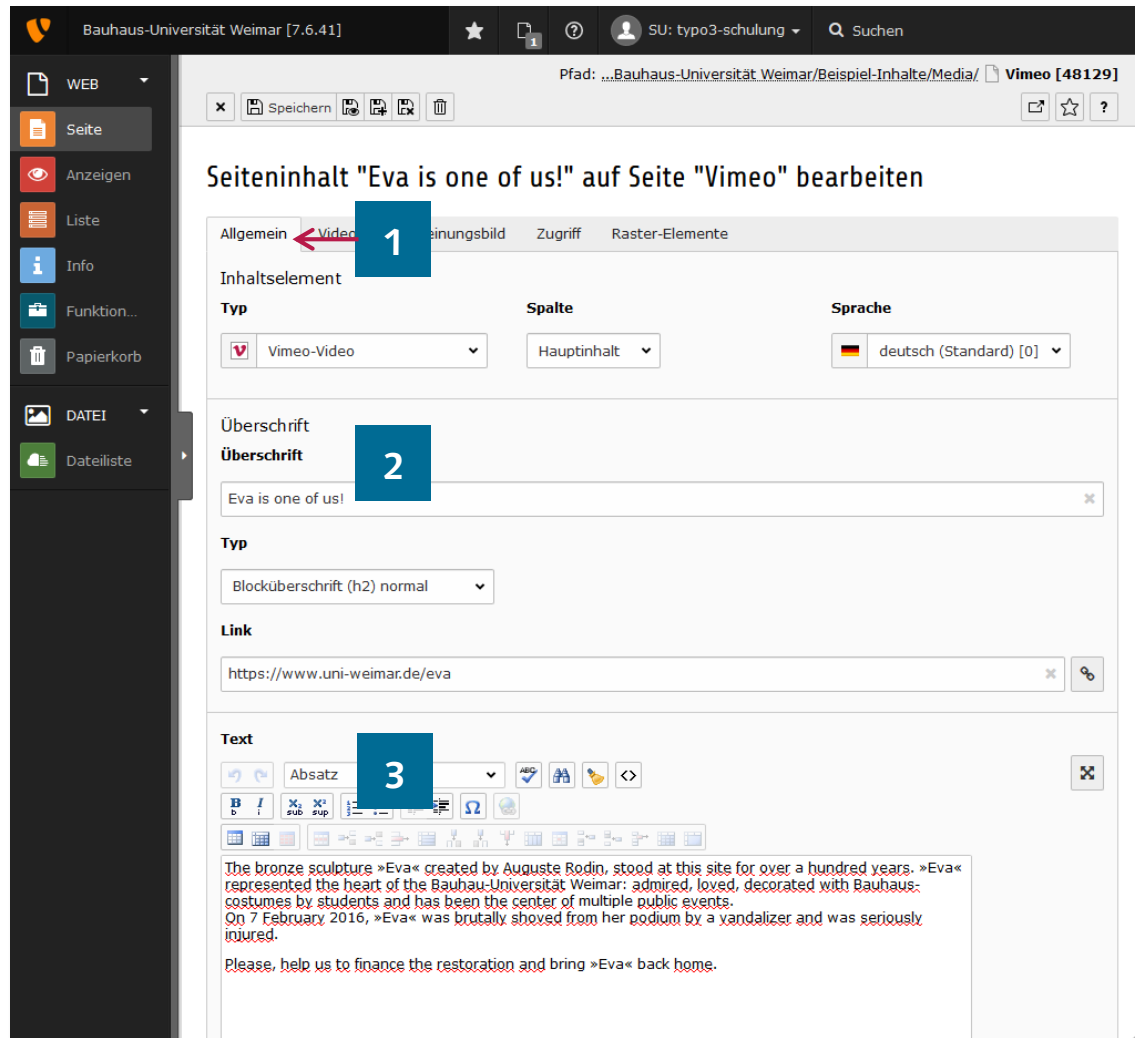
Bauhaus-Universität Weimar [7.6.41]

1

SU: typo3-schulung

Suchen

WEB

Seite

Anzeigen

Liste

Info

Funktion...

Papierkorb

DATEI

Dateiliste

Pfad: ...Bauhaus-Universität Weimar/Beispiel-Inhalte/Media/ Vimeo [48129]

Speichern

?

Seiteninhalt "Eva is one of us!" auf Seite "Vimeo" bearbeiten

Allgemein

Video

1

einungsbild

Zugriff

Raster-Elemente

Inhaltselement

Typ

Vimeo-Video

Spalte

Hauptinhalt

Sprache

deutsch (Standard) [0]

Überschrift

Überschrift

2

Eva is one of us!

Typ

Blocküberschrift (h2) normal

Link

https://www.uni-weimar.de/eva

Text

Absatz

3

B I $X_2$ sub $X^2$ sup

$\Omega$

The bronze sculpture »Eva« created by Auguste Rodin, stood at this site for over a hundred years. »Eva« represented the heart of the Bauhau-Universität Weimar: admired, loved, decorated with Bauhaus-costumes by students and has been the center of multiple public events.
On 7 February 2016, »Eva« was brutally shoved from her podium by a vandalizer and was seriously injured.

Please, help us to finance the restoration and bring »Eva« back home.